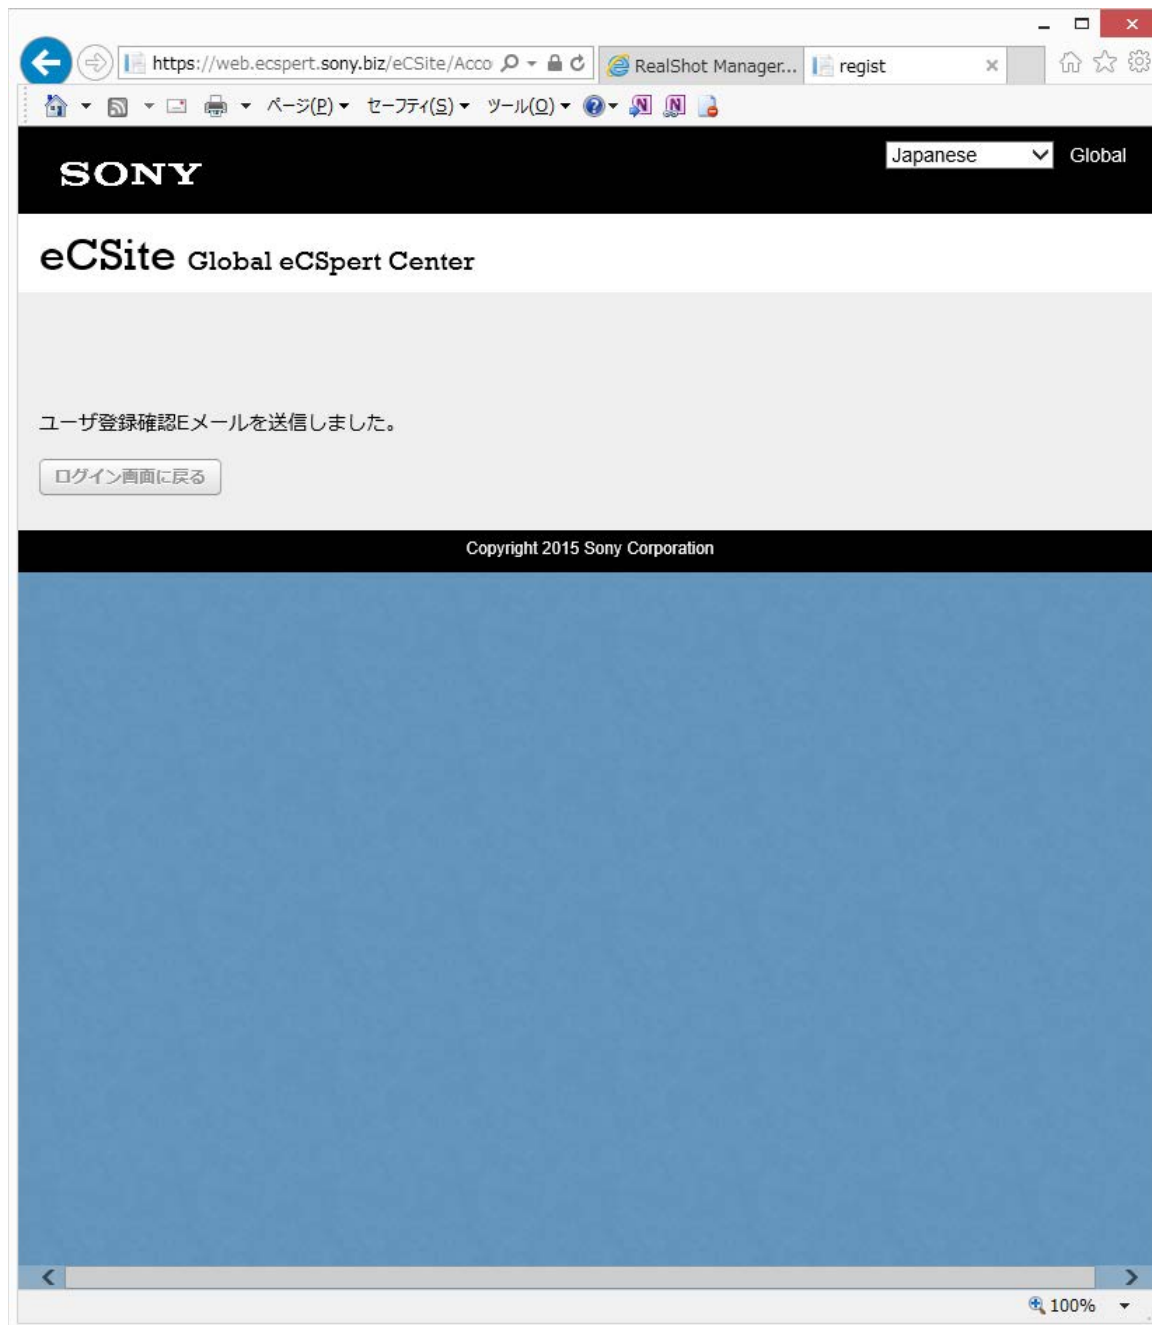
https://web.ecspert.sony.biz/eCSite/Acco

RealShot Manager...

regist

ページ(P) セーフティ(S) ツール(O)

SONY

Japanese

Global

eCSite Global eCSpert Center

ユーザ登録確認Eメールを送信しました。

ログイン画面に戻る

Copyright 2015 Sony Corporation

100%